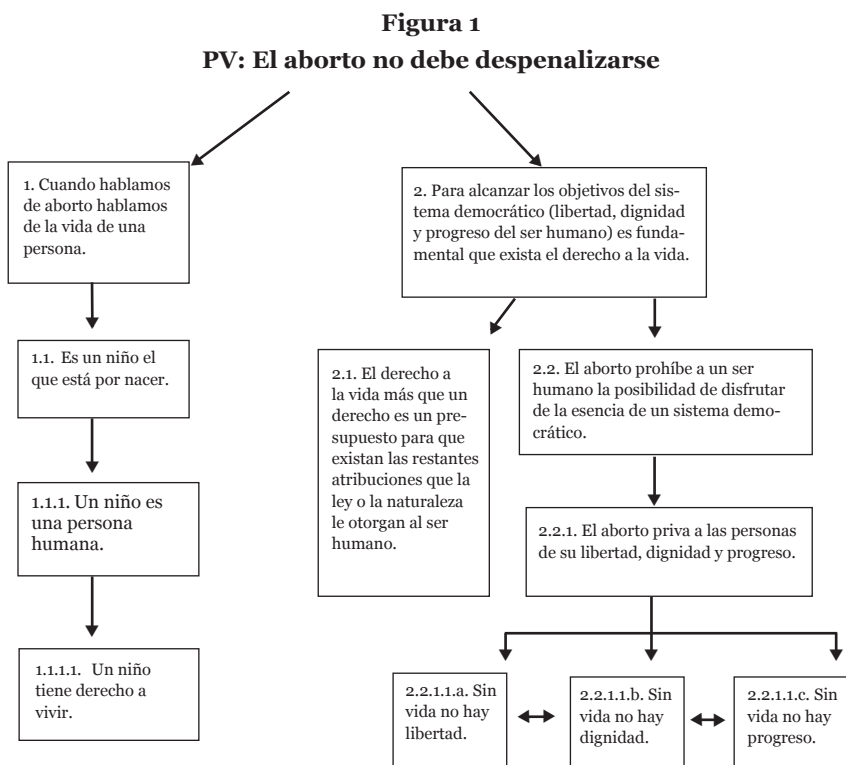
**Figura 1**

**PV: El aborto no debe despenalizarse**

1. Cuando hablamos de aborto hablamos de la vida de una persona.

1.1. Es un niño el que está por nacer.

1.1.1. Un niño es una persona humana.

1.1.1.1. Un niño tiene derecho a vivir.

2. Para alcanzar los objetivos del sistema democrático (libertad, dignidad y progreso del ser humano) es fundamental que exista el derecho a la vida.

2.1. El derecho a la vida más que un derecho es un presupuesto para que existan las restantes atribuciones que la ley o la naturaleza le otorgan al ser humano.

2.2. El aborto prohíbe a un ser humano la posibilidad de disfrutar de la esencia de un sistema democrático.

2.2.1. El aborto priva a las personas de su libertad, dignidad y progreso.

2.2.1.1.a. Sin vida no hay libertad.

2.2.1.1.b. Sin vida no hay dignidad.

2.2.1.1.c. Sin vida no hay progreso.